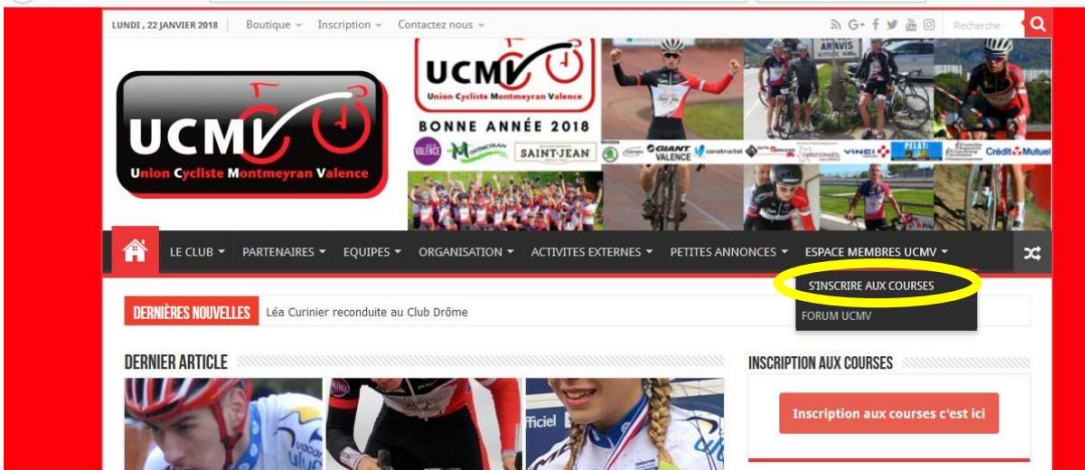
LUNDI , 22 JANVIER 2018 Boutique Inscription Contactez nous

Recherche

UCMV
Union Cycliste Montmeyran Valence

UCMV
Union Cycliste Montmeyran Valence
BONNE ANNÉE 2018

VALENCE MONTMEYRAN SAINT-JEAN GIANT VALENCE VINCI Crédit Mutuel

LE CLUB PARTENAIRES EQUIPES ORGANISATION ACTIVITES EXTERNES PETITES ANNONCES ESPACE MEMBRES UCMV

S'INSCRIRE AUX COURSES
FORUM UCMV

DERNIÈRES NOUVELLES Léa Curinier reconduite au Club Drôme

DERNIER ARTICLE

INSCRIPTION AUX COURSES

Inscription aux courses c'est ici